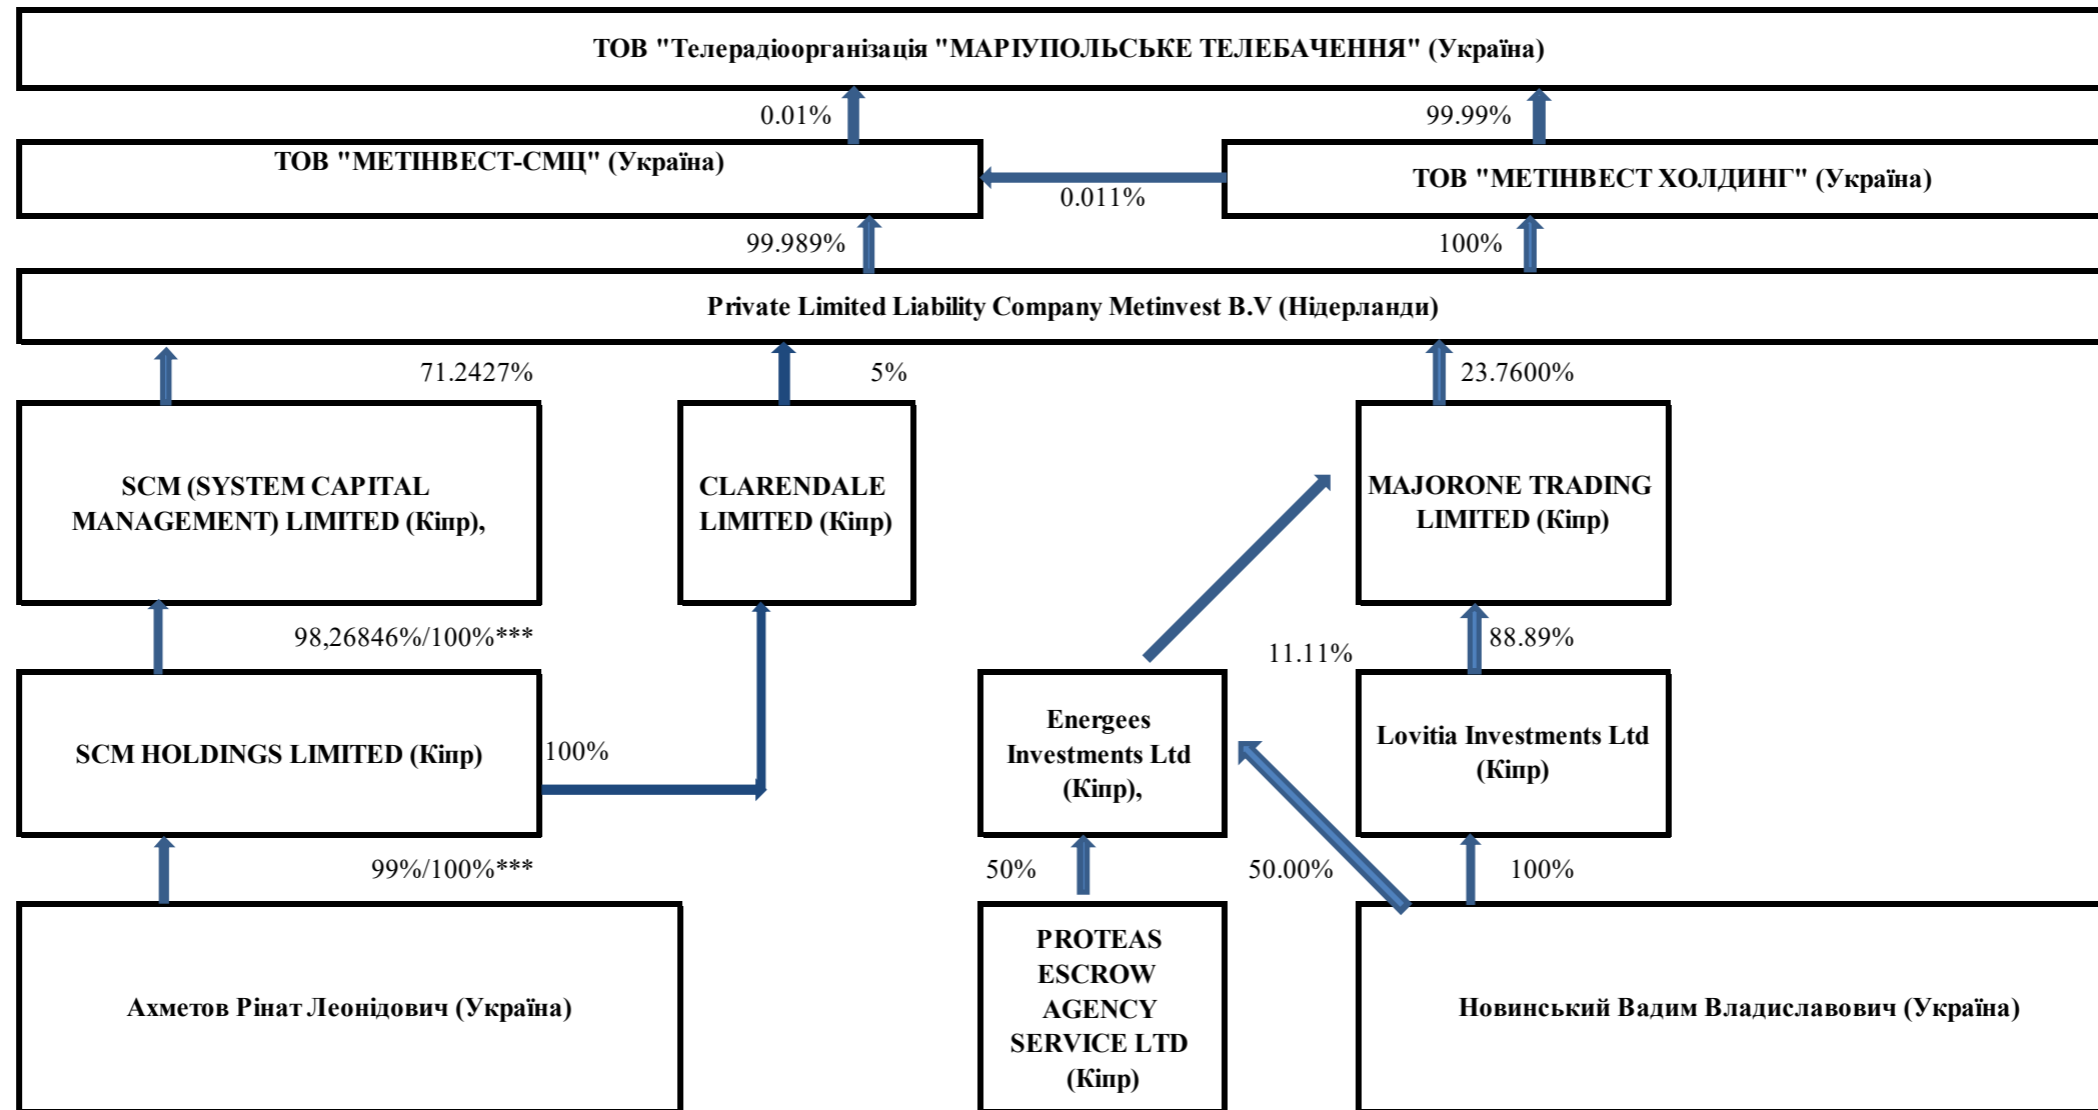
ТОВ "Телерадіоорганізація "МАРІУПОЛЬСЬКЕ ТЕЛЕБАЧЕННЯ" (Україна)

0.01%

99.99%

ТОВ "МЕТІНВЕСТ-СМЦ" (Україна)

0.011%

ТОВ "МЕТІНВЕСТ ХОЛДИНГ" (Україна)

99.989%

100%

Private Limited Liability Company Metinvest B.V (Нідерланди)

71.2427%

5%

23.7600%

SCM (SYSTEM CAPITAL MANAGEMENT) LIMITED (Кіпр),

CLARENDALE LIMITED (Кіпр)

MAJORONE TRADING LIMITED (Кіпр)

98,26846%/100%***

11.11%

88.89%

SCM HOLDINGS LIMITED (Кіпр)

100%

Energees Investments Ltd (Кіпр),

Lovitia Investments Ltd (Кіпр)

99%/100%***

50%

50.00%

100%

Ахметов Рінат Леонідович (Україна)

PROTEAS ESCROW AGENCY SERVICE LTD (Кіпр)

Новинський Вадим Владиславович (Україна)